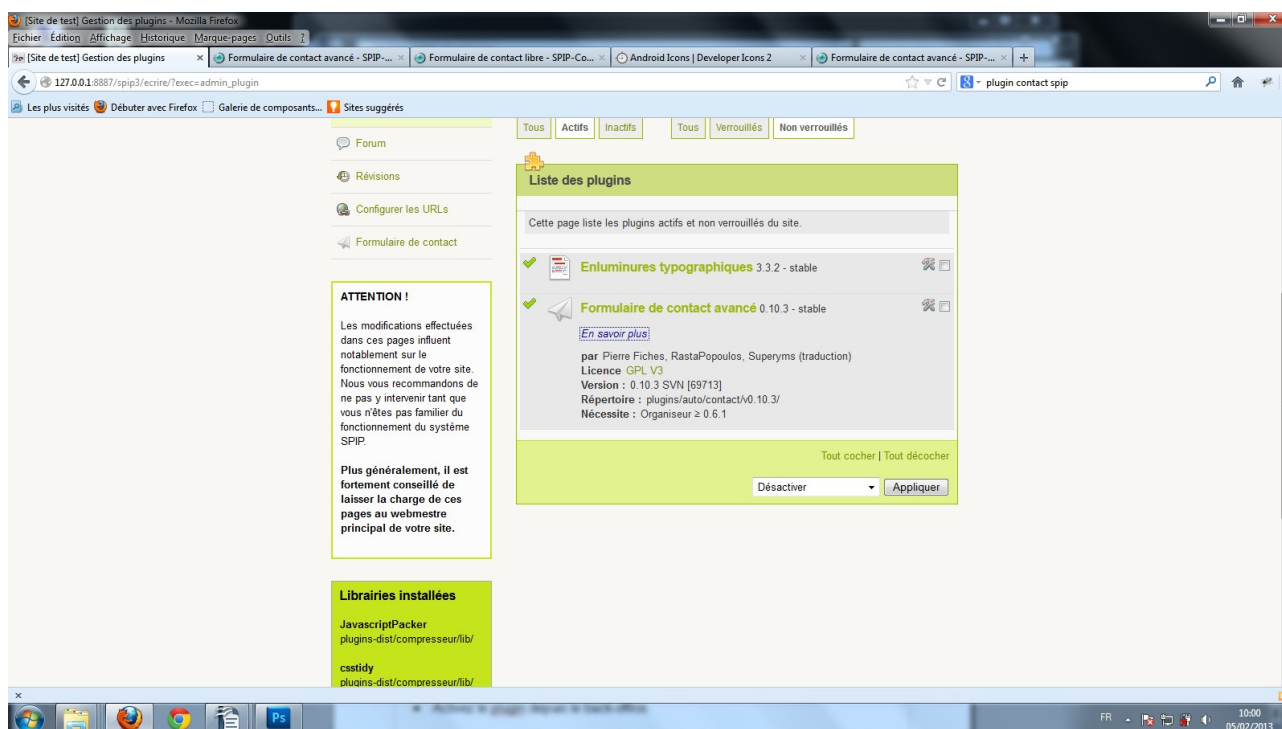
[Site de test] Gestion des plugins - Mozilla Firefox

Fichier Édition Affichage Historique Marque-pages Outils ?

[Site de test] Gestion des plugins × Formulaire de contact avancé - SPIP-... × Formulaire de contact libre - SPIP-Co... × Android Icons | Developer Icons 2 × Formulaire de contact avancé - SPIP-... × +

127.0.0.1:8887/spip3/ecrire/?exec=admin_plugin

plugin contact spip

Les plus visités Débuter avec Firefox Galerie de composants... Sites suggérés

Forum

Révisions

Configurer les URLs

Formulaire de contact

ATTENTION !

Les modifications effectuées dans ces pages influent notablement sur le fonctionnement de votre site. Nous vous recommandons de ne pas y intervenir tant que vous n'êtes pas familier du fonctionnement du système SPIP.

Plus généralement, il est fortement conseillé de laisser la charge de ces pages au webmestre principal de votre site.

Librairies installées

JavascriptPacker
plugins-dist/compresseur/lib/

csstidy
plugins-dist/compresseur/lib/

Tous | Actifs | Inactifs | Tous | Verrouillés | Non verrouillés

Liste des plugins

Cette page liste les plugins actifs et non verrouillés du site.

Enluminures typographiques 3.3.2 - stable

Formulaire de contact avancé 0.10.3 - stable

En savoir plus

par Pierre Fiches, RastaPopoulos, Superyms (traduction)
Licence GPL V3
Version : 0.10.3 SVN [69713]
Répertoire : plugins/auto/contact/v0.10.3/
Nécessite : Organiseur ≥ 0.6.1

Tout cocher | Tout décocher

Désactiver | Appliquer

×

FR 10:00 05/02/2013